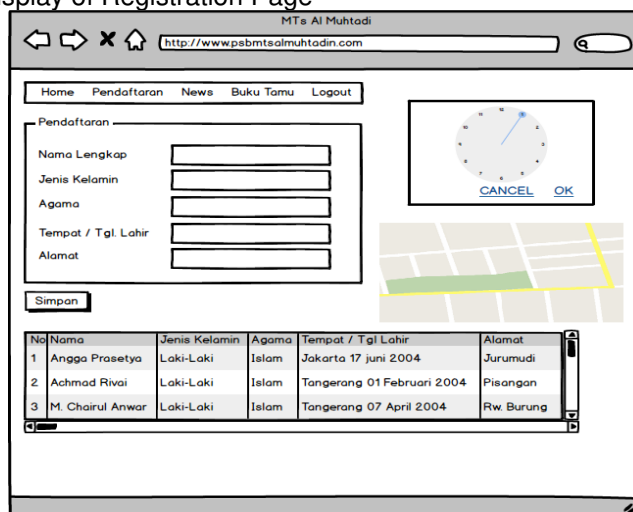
splay of Registration Page

MTs Al Muhtadi

http://www.psbmtsalmuhtadin.com

Home Pendaftaran News Buku Tamu Logout

Pendaftaran

Nama Lengkap

Jenis Kelamin

Agama

Tempat / Tgl. Lahir

Alamat

Simpan

CANCEL OK

| No | Nama | Jenis Kelamin | Agama | Tempat / Tgl Lahir | Alamat |
|---|---|---|---|---|---|
| 1 | Angga Prasetya | Laki-Laki | Islam | Jakarta 17 juni 2004 | Jurumudi |
| 2 | Achmad Rivai | Laki-Laki | Islam | Tangerang 01 Februari 2004 | Pisangan |
| 3 | M. Chairul Anwar | Laki-Laki | Islam | Tangerang 07 April 2004 | Rw. Burung |